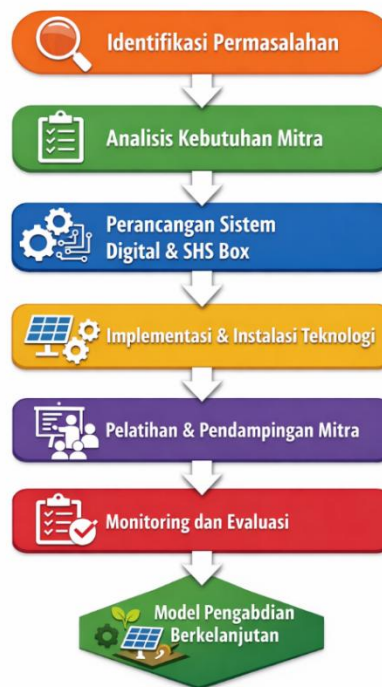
Identifikasi Permasalahan

Analisis Kebutuhan Mitra

Perancangan Sistem Digital & SHS Box

Implementasi & Instalasi Teknologi

Pelatihan & Pendampingan Mitra

Monitoring dan Evaluasi

Model Pengabdian Berkelanjutan